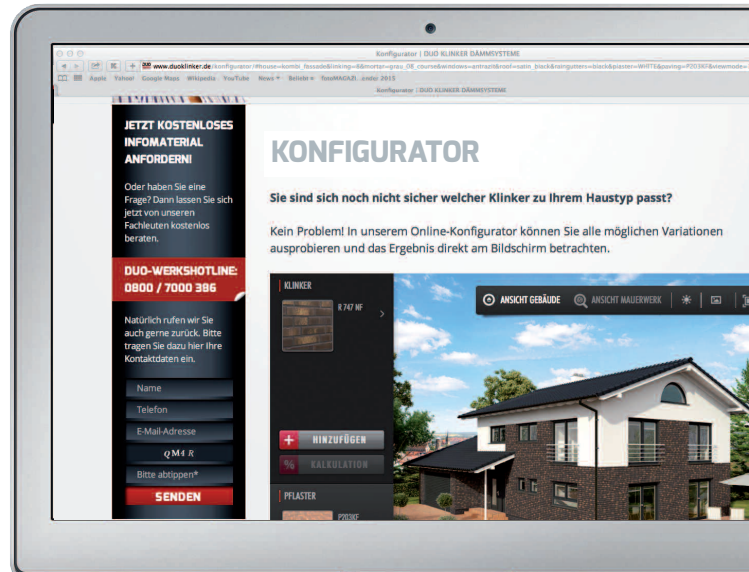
Konfigurator | DUO KLINKER DÄMMSYSTEME

www.duoklinker.de/konfigurator/#house=kombi_fassade&linking=&&mortar=grau_OE_course&windows=antrazit&roof=satin_black&rainguttters=black&plaster=WHITE&paving=P203KF&viewmode=

Apple Yahoo! Google Maps Wikipedia YouTube News Beliebt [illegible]

Konfigurator | DUO KLINKER DÄMMSYSTEME

JETZT KOSTENLOSES INFOMATERIAL ANFORDERN!

Oder haben Sie eine Frage? Dann lassen Sie sich jetzt von unseren Fachleuten kostenlos beraten.

DUO-WERKSHOTLINE: 0800 / 7000 386

Natürlich rufen wir Sie auch gerne zurück. Bitte tragen Sie dazu hier Ihre Kontaktdaten ein.

Name

Telefon

E-Mail-Adresse

QM4R

Bitte abtippen*

SENDEN

KONFIGURATOR

Sie sind sich noch nicht sicher welcher Klinker zu Ihrem Haustyp passt?

Kein Problem! In unserem Online-Konfigurator können Sie alle möglichen Variationen ausprobieren und das Ergebnis direkt am Bildschirm betrachten.

KLINKER

R 747 NF

HINZUFÜGEN

KALKULATION

PFLASTER

P203KF

ANSICHT GEBÄUDE

ANSICHT MAUERWERK